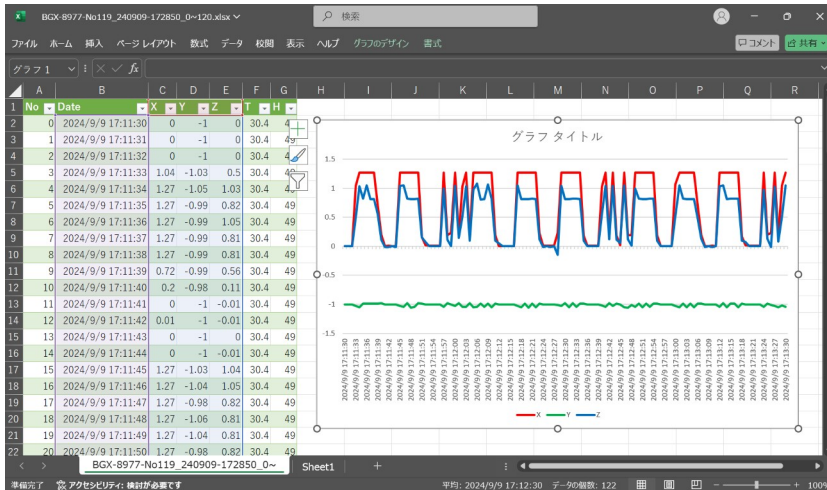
BGX-8977-No119_240909-172850_0~120.xlsx
検索
ファイル ホーム 挿入 ページレイアウト 数式 データ 校閲 表示 ヘルプ グラフのデザイン 書式
コメント 共有
グラフ 1
$f_x$

| | A | B | C | D | E | F | G |
|---|---|---|---|---|---|---|---|
| 1 | No | Date | X | Y | Z | T | H |
| 2 | 0 | 2024/9/9 17:11:30 | 0 | -1 | 0 | 30.4 | 49 |
| 3 | 1 | 2024/9/9 17:11:31 | 0 | -1 | 0 | 30.4 | 49 |
| 4 | 2 | 2024/9/9 17:11:32 | 0 | -1 | 0 | 30.4 | 49 |
| 5 | 3 | 2024/9/9 17:11:33 | 1.04 | -1.03 | 0.5 | 30.4 | 49 |
| 6 | 4 | 2024/9/9 17:11:34 | 1.27 | -1.05 | 1.03 | 30.4 | 49 |
| 7 | 5 | 2024/9/9 17:11:35 | 1.27 | -0.99 | 0.82 | 30.4 | 49 |
| 8 | 6 | 2024/9/9 17:11:36 | 1.27 | -0.99 | 1.05 | 30.4 | 49 |
| 9 | 7 | 2024/9/9 17:11:37 | 1.27 | -0.99 | 0.81 | 30.4 | 49 |
| 10 | 8 | 2024/9/9 17:11:38 | 1.27 | -0.99 | 0.81 | 30.4 | 49 |
| 11 | 9 | 2024/9/9 17:11:39 | 0.72 | -0.99 | 0.56 | 30.4 | 49 |
| 12 | 10 | 2024/9/9 17:11:40 | 0.2 | -0.98 | 0.11 | 30.4 | 49 |
| 13 | 11 | 2024/9/9 17:11:41 | 0 | -1 | -0.01 | 30.4 | 49 |
| 14 | 12 | 2024/9/9 17:11:42 | 0.01 | -1 | -0.01 | 30.4 | 49 |
| 15 | 13 | 2024/9/9 17:11:43 | 0 | -1 | 0 | 30.4 | 49 |
| 16 | 14 | 2024/9/9 17:11:44 | 0 | -1 | -0.01 | 30.4 | 49 |
| 17 | 15 | 2024/9/9 17:11:45 | 1.27 | -1.03 | 1.04 | 30.4 | 49 |
| 18 | 16 | 2024/9/9 17:11:46 | 1.27 | -1.04 | 1.05 | 30.4 | 49 |
| 19 | 17 | 2024/9/9 17:11:47 | 1.27 | -0.98 | 0.82 | 30.4 | 49 |
| 20 | 18 | 2024/9/9 17:11:48 | 1.27 | -1.06 | 0.81 | 30.4 | 49 |
| 21 | 19 | 2024/9/9 17:11:49 | 1.27 | -1.04 | 0.81 | 30.4 | 49 |
| 22 | 20 | 2024/9/9 17:11:50 | 1.27 | -0.98 | 0.82 | 30.4 | 49 |

H I J K L M N O P Q R
グラフ タイトル
1.5
1
0.5
0
-0.5
-1
-1.5
2024/9/9 17:11:30 2024/9/9 17:11:33 2024/9/9 17:11:36 2024/9/9 17:11:39 2024/9/9 17:11:42 2024/9/9 17:11:45 2024/9/9 17:11:48 2024/9/9 17:11:51 2024/9/9 17:11:54 2024/9/9 17:11:57 2024/9/9 17:12:00 2024/9/9 17:12:03 2024/9/9 17:12:06 2024/9/9 17:12:09 2024/9/9 17:12:12 2024/9/9 17:12:15 2024/9/9 17:12:18 2024/9/9 17:12:21 2024/9/9 17:12:24 2024/9/9 17:12:27 2024/9/9 17:12:30 2024/9/9 17:12:33 2024/9/9 17:12:36 2024/9/9 17:12:39 2024/9/9 17:12:42 2024/9/9 17:12:45 2024/9/9 17:12:48 2024/9/9 17:12:51 2024/9/9 17:12:54 2024/9/9 17:12:57 2024/9/9 17:13:00 2024/9/9 17:13:03 2024/9/9 17:13:06 2024/9/9 17:13:09 2024/9/9 17:13:12 2024/9/9 17:13:15 2024/9/9 17:13:18 2024/9/9 17:13:21 2024/9/9 17:13:24 2024/9/9 17:13:27 2024/9/9 17:13:30
X Y Z

BGX-8977-No119_240909-172850_0~ Sheet1 +
準備完了 アクセシビリティ: 検討が必要です 平均: 2024/9/9 17:12:30 データの個数: 122 100%